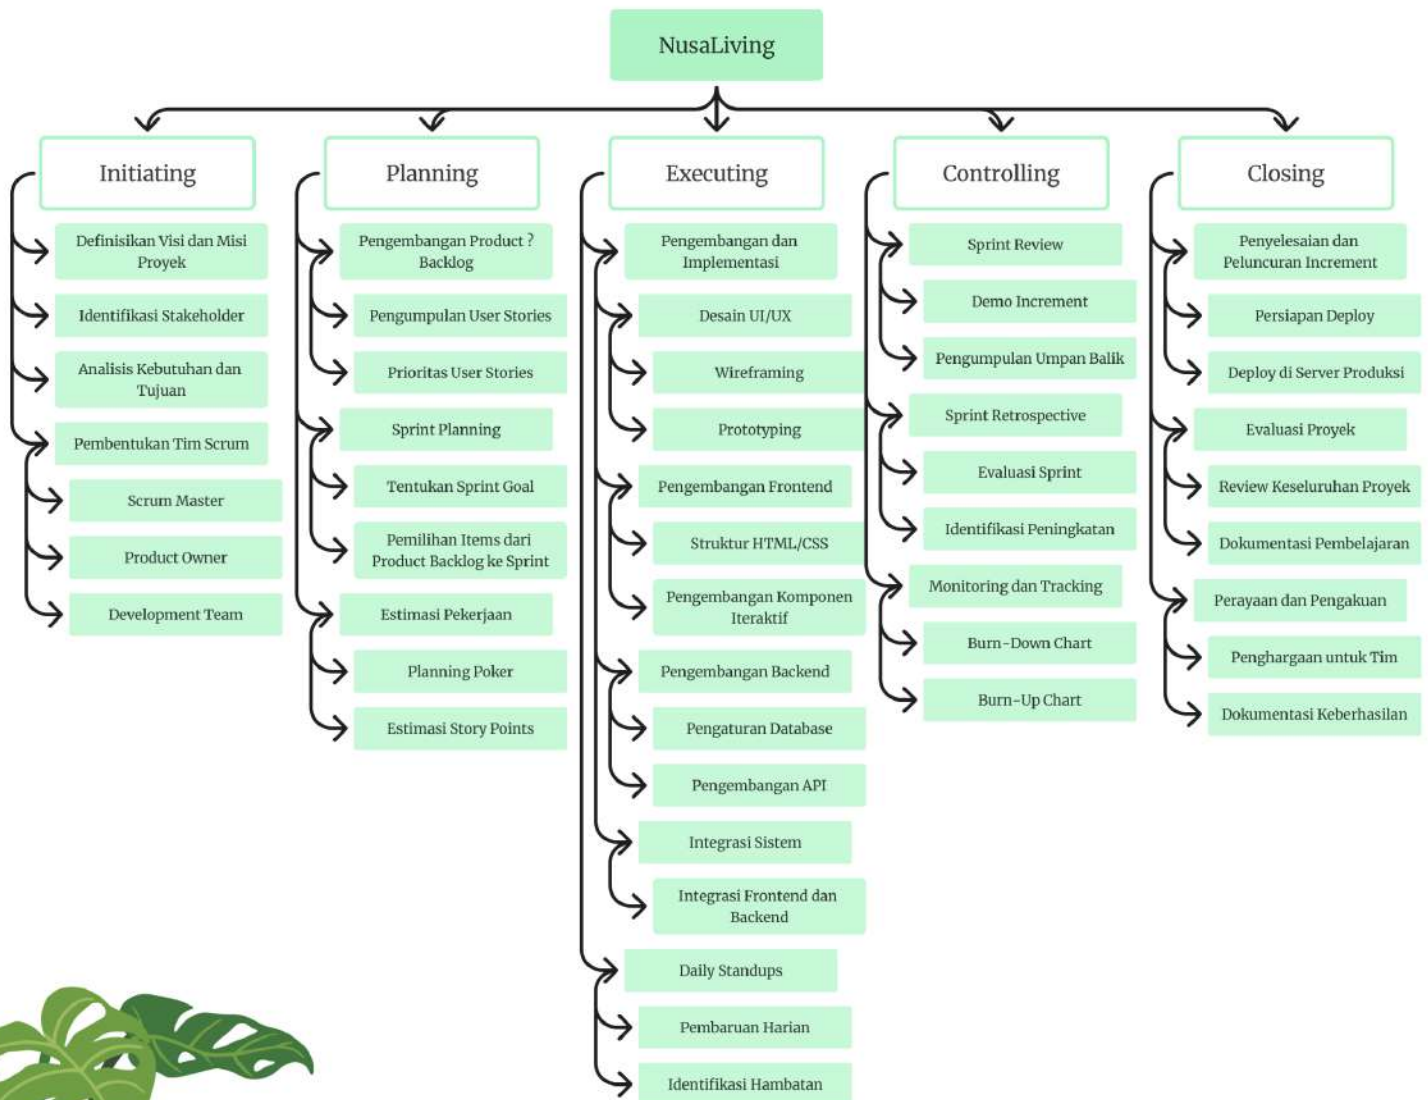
NusaLiving

Initiating

Definisikan Visi dan Misi Proyek

Identifikasi Stakeholder

Analisis Kebutuhan dan Tujuan

Pembentukan Tim Scrum

Scrum Master

Product Owner

Development Team

Planning

Pengembangan Product ? Backlog

Pengumpulan User Stories

Prioritas User Stories

Sprint Planning

Tentukan Sprint Goal

Pemilihan Items dari Product Backlog ke Sprint

Estimasi Pekerjaan

Planning Poker

Estimasi Story Points

Executing

Pengembangan dan Implementasi

Desain UI/UX

Wireframing

Prototyping

Pengembangan Frontend

Struktur HTML/CSS

Pengembangan Komponen Iteraktif

Pengembangan Backend

Pengaturan Database

Pengembangan API

Integrasi Sistem

Integrasi Frontend dan Backend

Daily Standups

Pembaruan Harian

Identifikasi Hambatan

Controlling

Sprint Review

Demo Increment

Pengumpulan Umpan Balik

Sprint Retrospective

Evaluasi Sprint

Identifikasi Peningkatan

Monitoring dan Tracking

Burn-Down Chart

Burn-Up Chart

Closing

Penyelesaian dan Peluncuran Increment

Persiapan Deploy

Deploy di Server Produksi

Evaluasi Proyek

Review Keseluruhan Proyek

Dokumentasi Pembelajaran

Perayaan dan Pengakuan

Penghargaan untuk Tim

Dokumentasi Keberhasilan